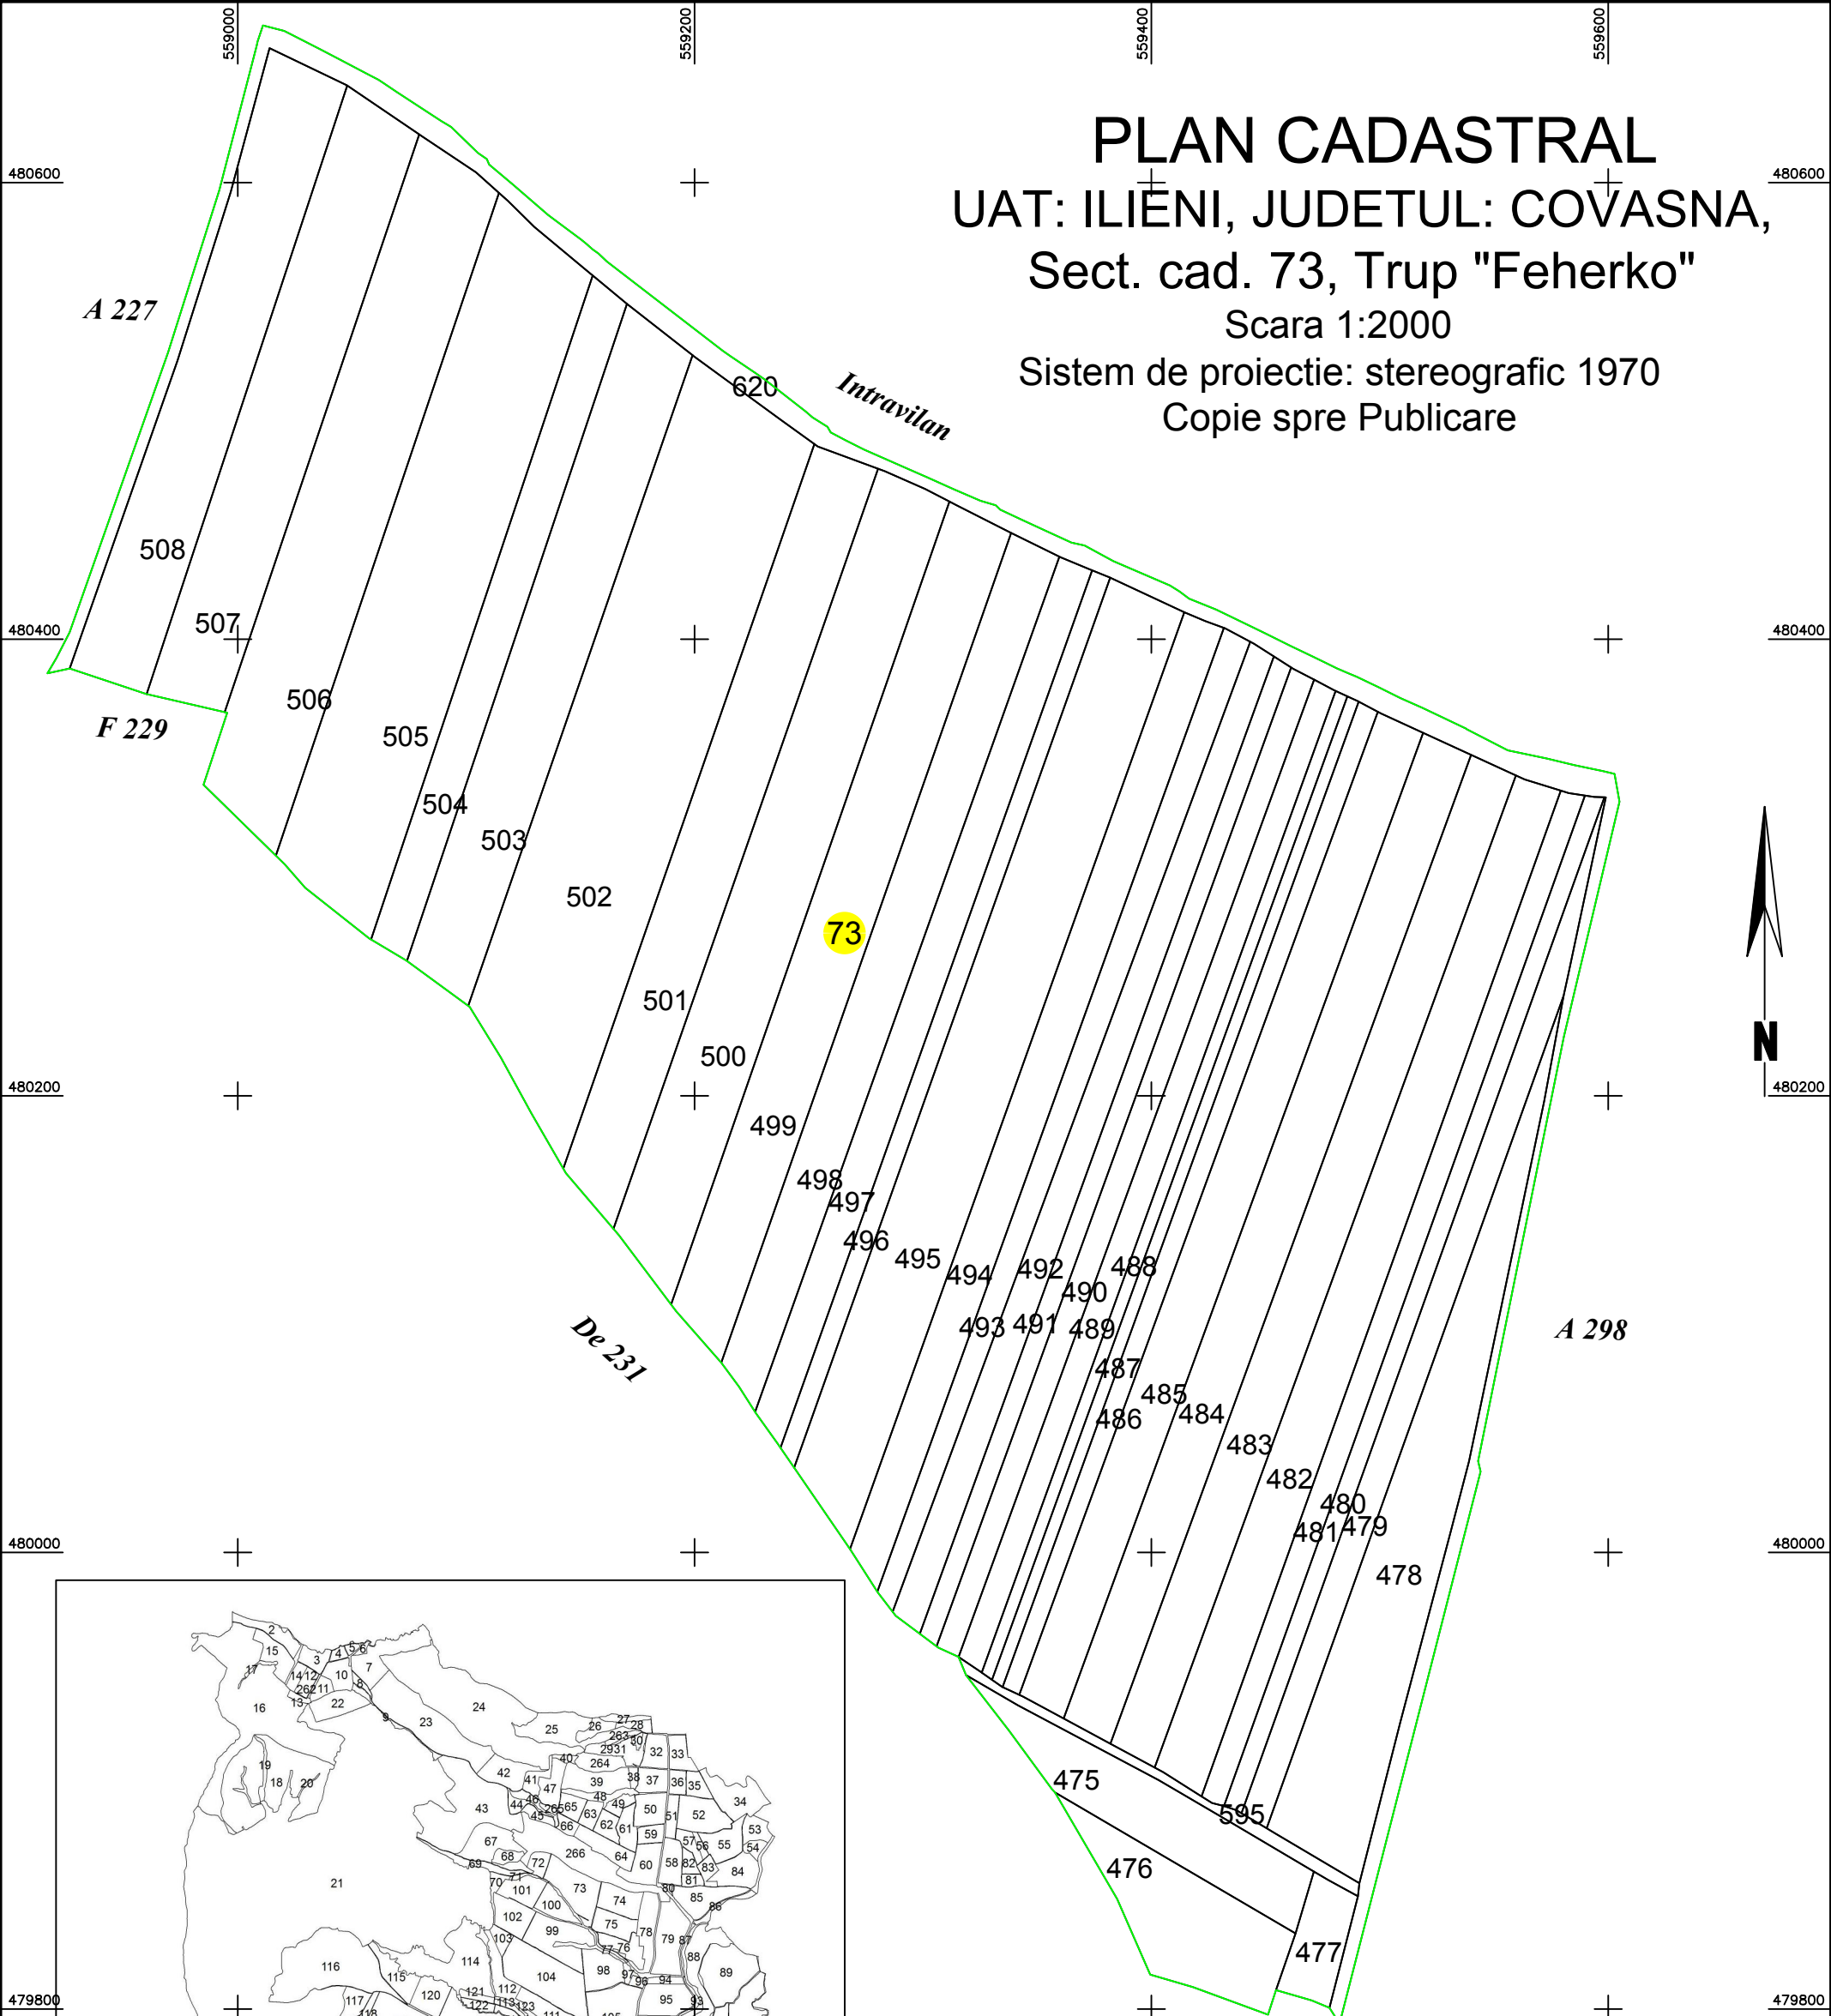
559000 559200 559400 559600

PLAN CADASTRAL
UAT: ILIENI, JUDETUL: COVASNA,
Sect. cad. 73, Trup "Feherko"
Scara 1:2000
Sistem de proiectie: stereografic 1970
Copie spre Publicare

480600 480600

A 227

620

Intravilan

508
507
480400 480400
F 229
506
505
504
503
502
73
501
500
480200 480200
499
498
497
496
495
494
492
488
490
493
491
489
487
485
484
486
483
482
480
481
479
478
De 231
A 298
N
480000 480000
475
595
476
477
479800 479800

2 15 3 4 5 6 7 17 14 12 10 262 11 8 16 13 22 9 23 24 25 26 27 28 263 29 31 30 32 33 19 18 20 40 264 42 41 39 38 37 36 35 47 46 265 65 48 49 43 44 45 63 50 51 52 34 66 62 61 59 53 67 57 56 55 54 68 72 266 64 60 58 82 83 84 69 71 81 70 101 73 80 85 21 74 86 100 102 75 99 78 103 79 87 77 76 114 88 116 115 104 98 97 96 94 89 120 121 112 117 118 122 113 123 111 95 93